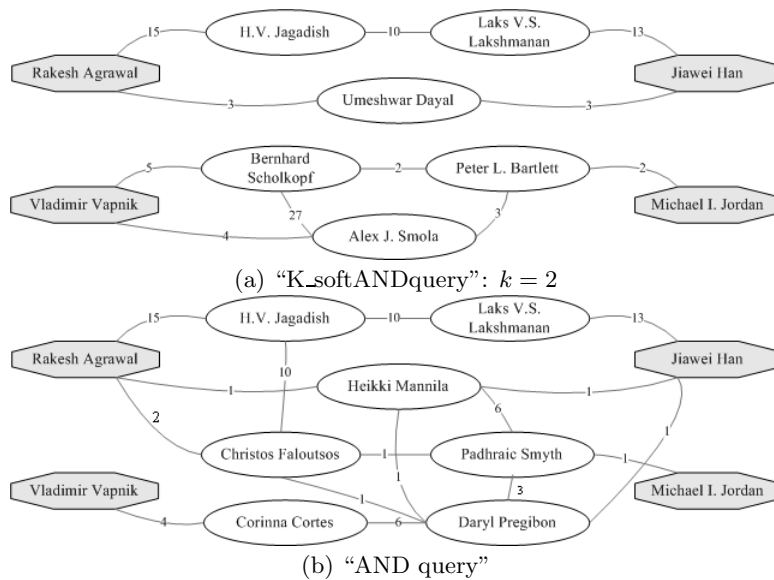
15
H.V. Jagadish
10
Laks V.S. Lakshmanan
13
Rakesh Agrawal
Jiawei Han
3
Umeshwar Dayal
3

5
Bernhard Scholkopf
2
Peter L. Bartlett
2
Vladimir Vapnik
Michael I. Jordan
27
3
4
Alex J. Smola

(a) "K_softANDquery": $k = 2$

15
H.V. Jagadish
10
Laks V.S. Lakshmanan
13
Rakesh Agrawal
Jiawei Han
10
1
Heikki Mannila
1
2
6
Christos Faloutsos
1
Padhraic Smyth
1
1
Vladimir Vapnik
Michael I. Jordan
1
1
3
4
Corinna Cortes
6
Daryl Pregibon

(b) "AND query"